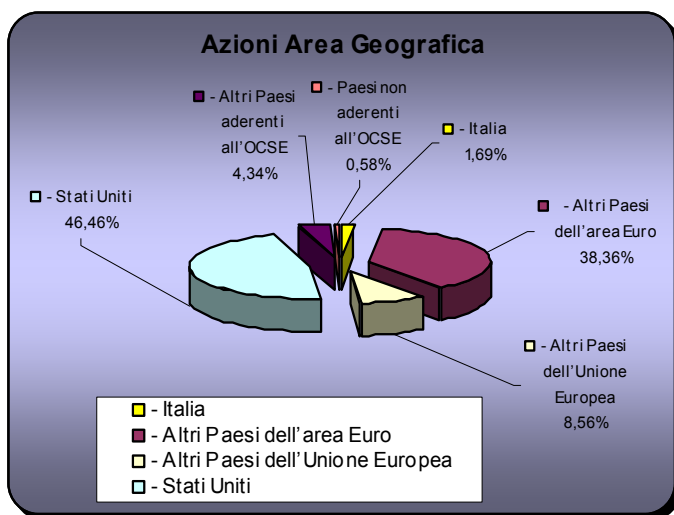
Azioni Area Geografica

- Altri Paesi aderenti all'OCSE 4,34%

- Paesi non aderenti all'OCSE 0,58%

- Italia 1,69%

- Stati Uniti 46,46%

- Altri Paesi dell'area Euro 38,36%

- Altri Paesi dell'Unione Europea 8,56%

- Italia
- Altri Paesi dell'area Euro
- Altri Paesi dell'Unione Europea
- Stati Uniti